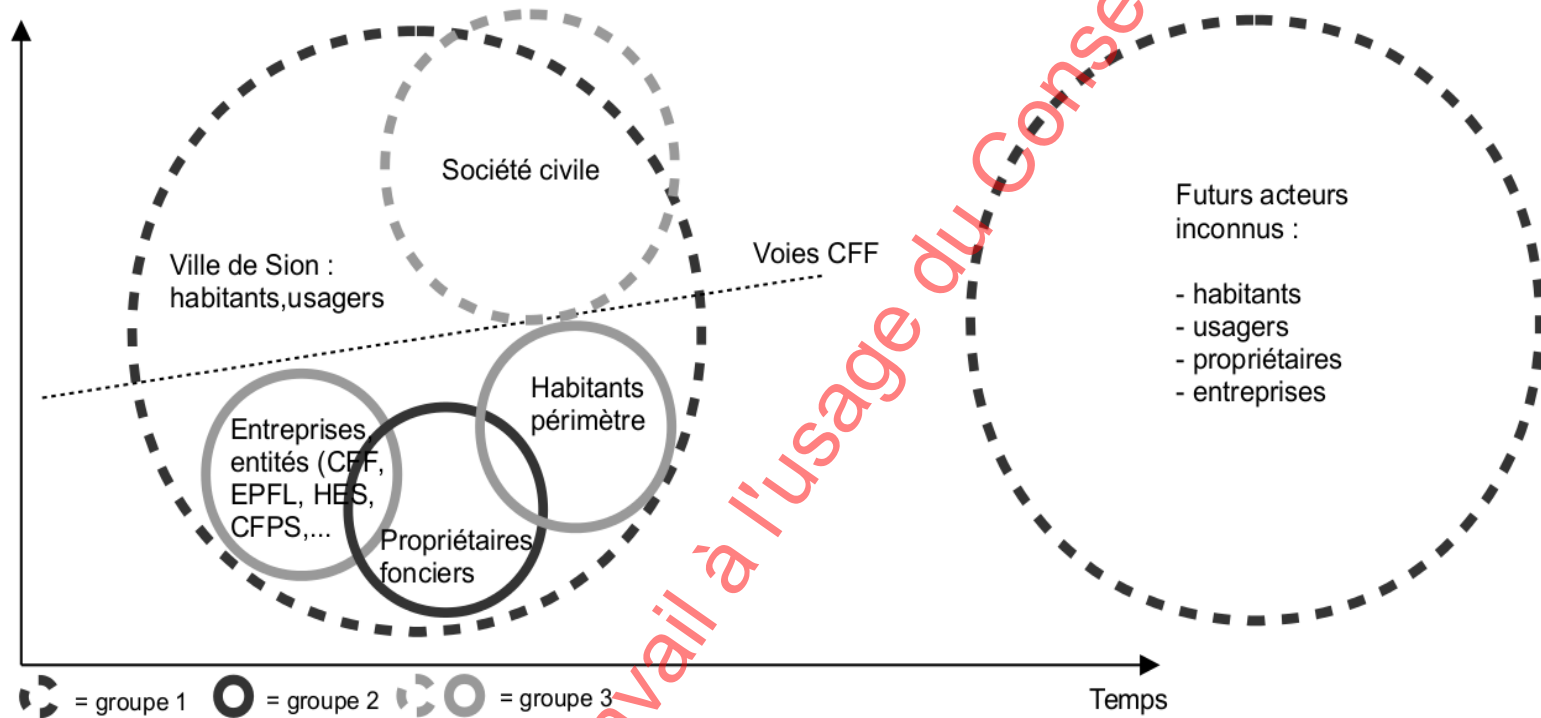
Société civile

Ville de Sion : habitants,usagers

Voies CFF

Futurs acteurs inconnus :

- habitants
- usagers
- propriétaires
- entreprises

Entreprises, entités (CFF, EPFL, HES, CFPS,...

Habitants périmètre

Propriétaires fonciers

= groupe 1 = groupe 2 = groupe 3

Temps

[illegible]vail à l'usage du Conse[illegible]